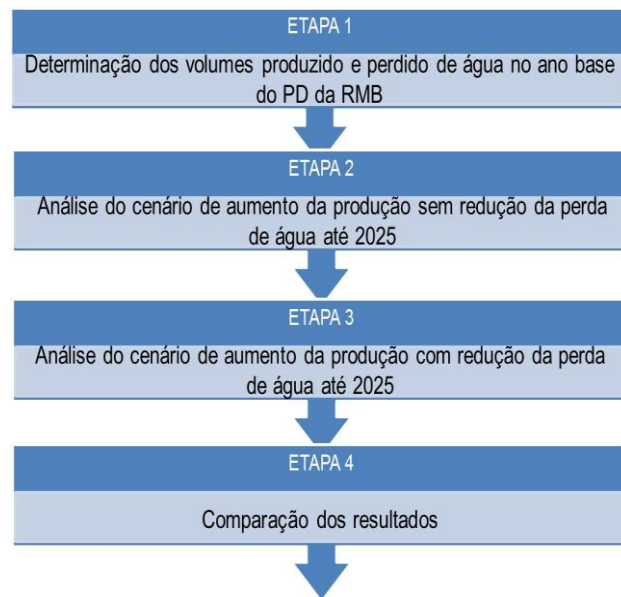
ETAPA 1

Determinação dos volumes produzido e perdido de água no ano base do PD da RMB

ETAPA 2

Análise do cenário de aumento da produção sem redução da perda de água até 2025

ETAPA 3

Análise do cenário de aumento da produção com redução da perda de água até 2025

ETAPA 4

Comparação dos resultados